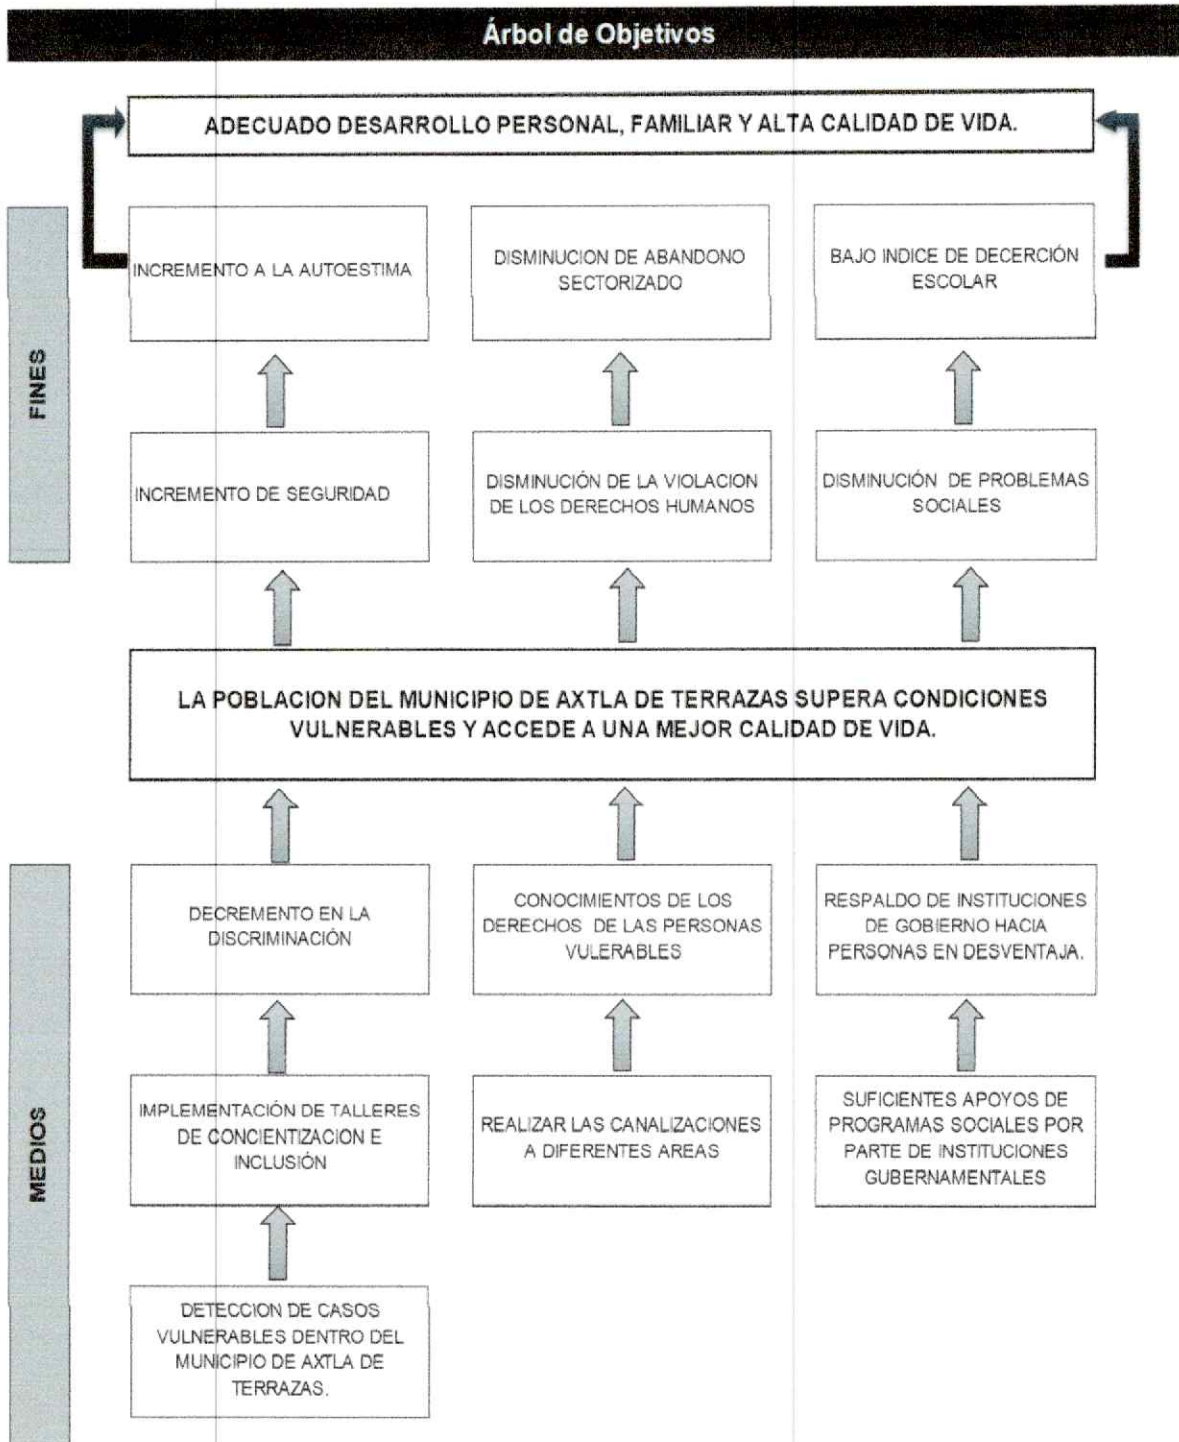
Árbol de Objetivos

ADECUADO DESARROLLO PERSONAL, FAMILIAR Y ALTA CALIDAD DE VIDA.

FINES

INCREMENTO A LA AUTOESTIMA

DISMINUCION DE ABANDONO SECTORIZADO

BAJO INDICE DE DECERCIÓN ESCOLAR

INCREMENTO DE SEGURIDAD

DISMINUCIÓN DE LA VIOLACION DE LOS DERECHOS HUMANOS

DISMINUCIÓN DE PROBLEMAS SOCIALES

LA POBLACION DEL MUNICIPIO DE AXTLA DE TERRAZAS SUPERA CONDICIONES VULNERABLES Y ACCEDE A UNA MEJOR CALIDAD DE VIDA.

MEDIOS

DECREMENTO EN LA DISCRIMINACIÓN

CONOCIMIENTOS DE LOS DERECHOS DE LAS PERSONAS VULERABLES

RESPALDO DE INSTITUCIONES DE GOBIERNO HACIA PERSONAS EN DESVENTAJA.

IMPLEMENTACIÓN DE TALLERES DE CONCIENTIZACION E INCLUSIÓN

REALIZAR LAS CANALIZACIONES A DIFERENTES AREAS

SUFICIENTES APOYOS DE PROGRAMAS SOCIALES POR PARTE DE INSTITUCIONES GUBERNAMENTALES

DETECCION DE CASOS VULNERABLES DENTRO DEL MUNICIPIO DE AXTLA DE TERRAZAS.